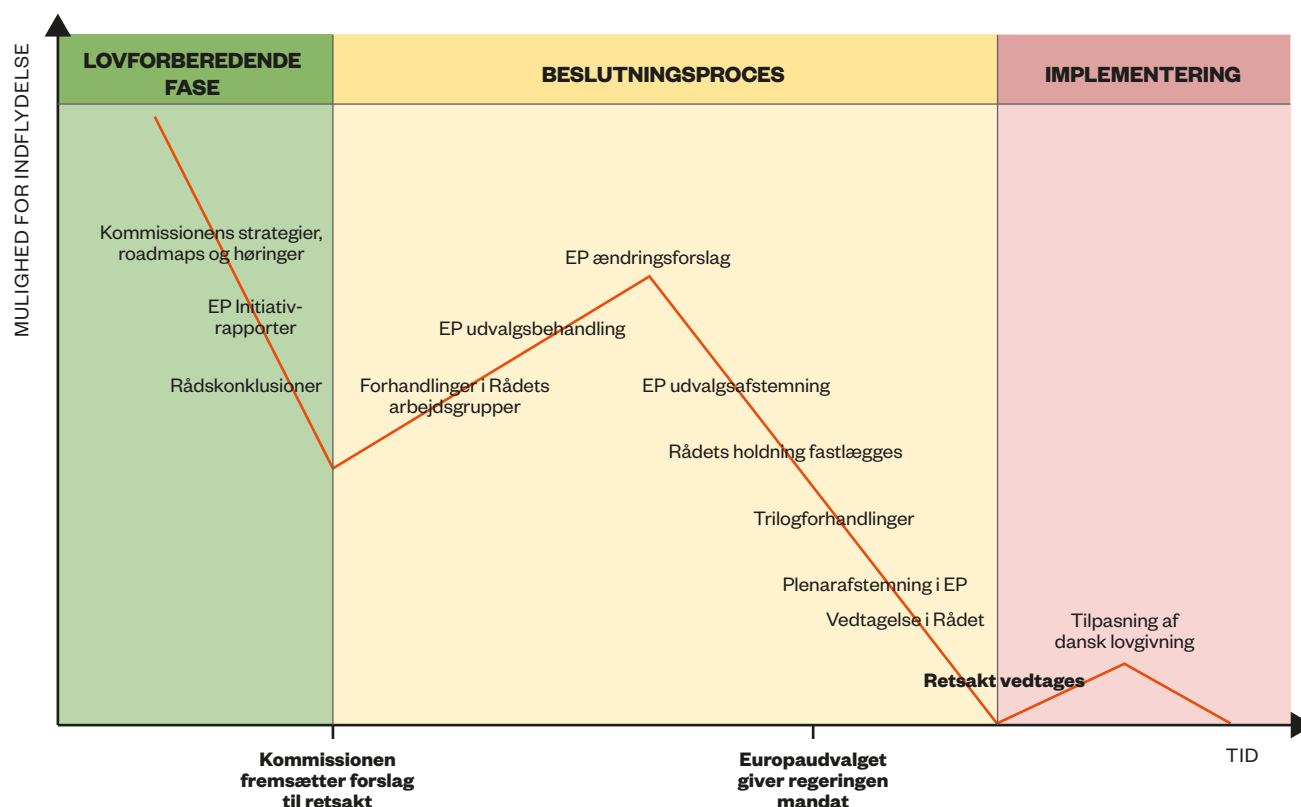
MULIGHED FOR INDFLYDELSE

LOVFORBEREDENDE FASE

BESLUTNINGSPROCES

IMPLEMENTERING

Kommissionens strategier, roadmaps og høringer

EP Initiativ-rapporter

Rådskonklusioner

EP ændringsforslag

EP udvalgsbehandling

Forhandlinger i Rådets arbejdsgrupper

EP udvalgsafstemning

Rådets holdning fastlægges

Trilogforhandlinger

Plenarafstemning i EP

Vedtagelse i Rådet

Tilpasning af dansk lovgivning

Retsakt vedtages

Kommissionen fremsætter forslag til retsakt

Europaudvalget giver regeringen mandat

TID